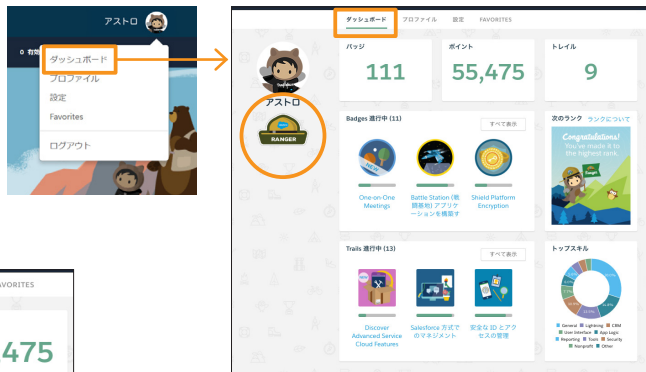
アストロ

0 有効

ダッシュボード
プロファイル
設定
Favorites
ログアウト

FAVORITES

475

ダッシュボード プロファイル 設定 FAVORITES

アストロ

RANGER

バッジ
111

ポイント
55,475

トレイル
9

Badges 進行中 (11)
すべて表示

NEW

One-on-One Meetings

Battle Station (戦闘基地) アプリケーションを構築す

Shield Platform Encryption

次のランク ランクについて

Congratulations!
You've made it to the highest rank.

Trails 進行中 (13)
すべて表示

Discover Advanced Service Cloud Features

Salesforce 方式でのマネジメント

安全な ID とアクセスの管理

トップスキル

General
Lightning
CRM
User Interface
App Logic
Reporting
Tools
Security
Nonprofit
Other